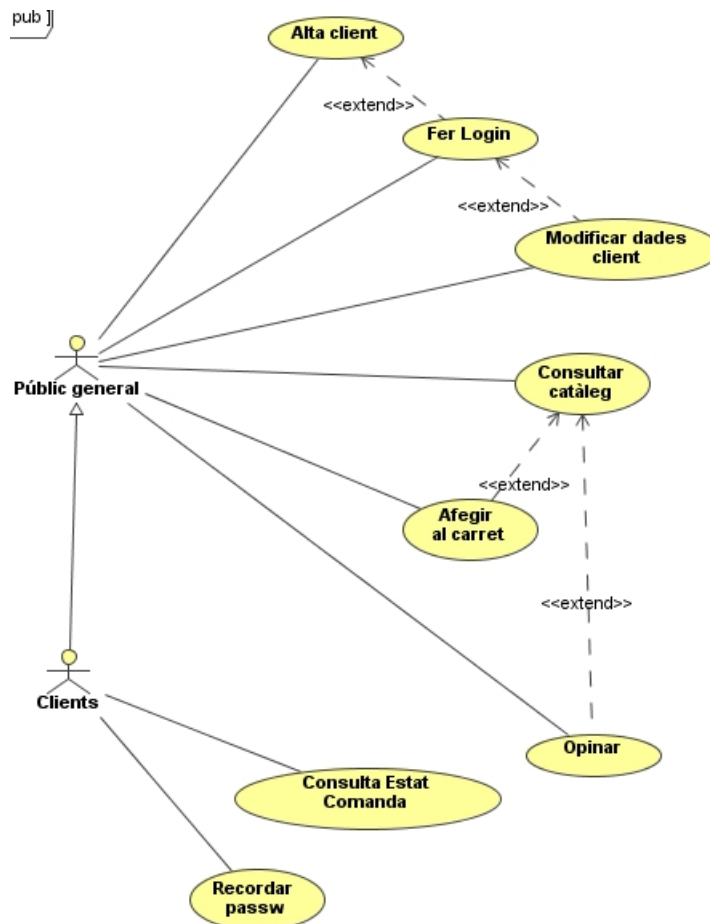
pub

Alta client

<<extend>>

Fer Login

<<extend>>

Modificar dades client

Públic general

Consultar catàleg

<<extend>>

Afegir al carret

<<extend>>

Clients

Opinar

Consulta Estat Comanda

Recordar passw